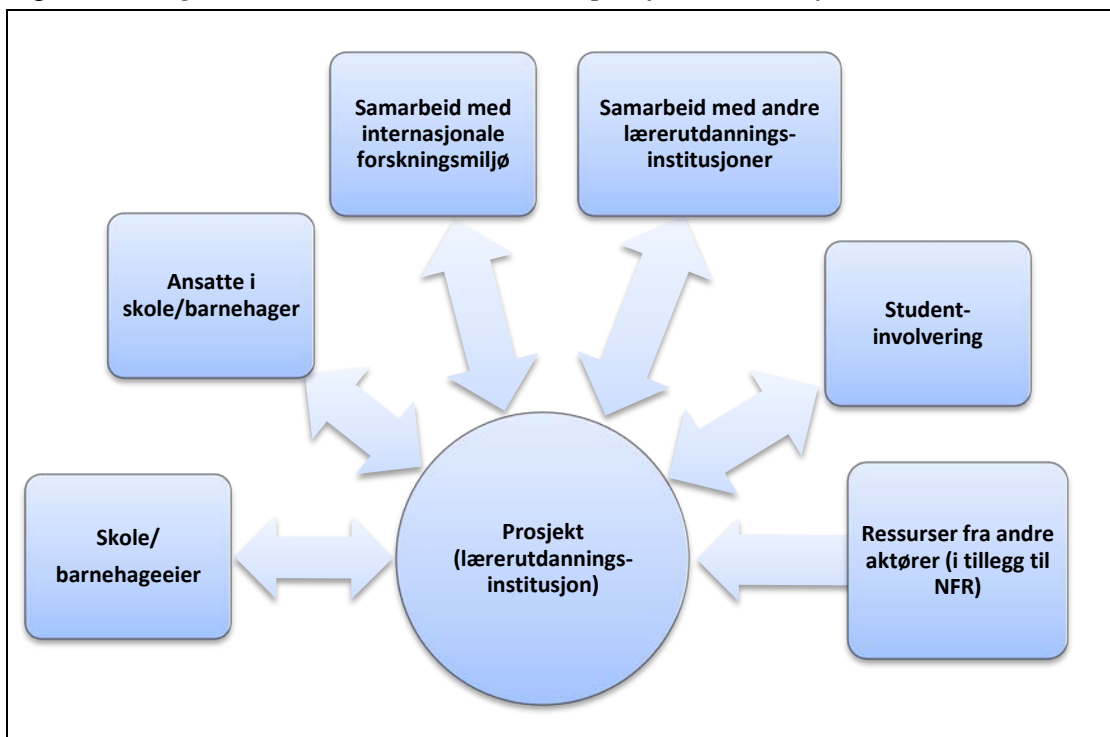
Samarbeid med internasjonale forskningsmiljø

Samarbeid med andre lærerutdannings-institusjoner

Ansatte i skole/barnehager

Student-involvering

Skole/ barnehageeier

Prosjekt (lærerutdannings-institusjon)

Ressurser fra andre aktører (i tillegg til NFR)